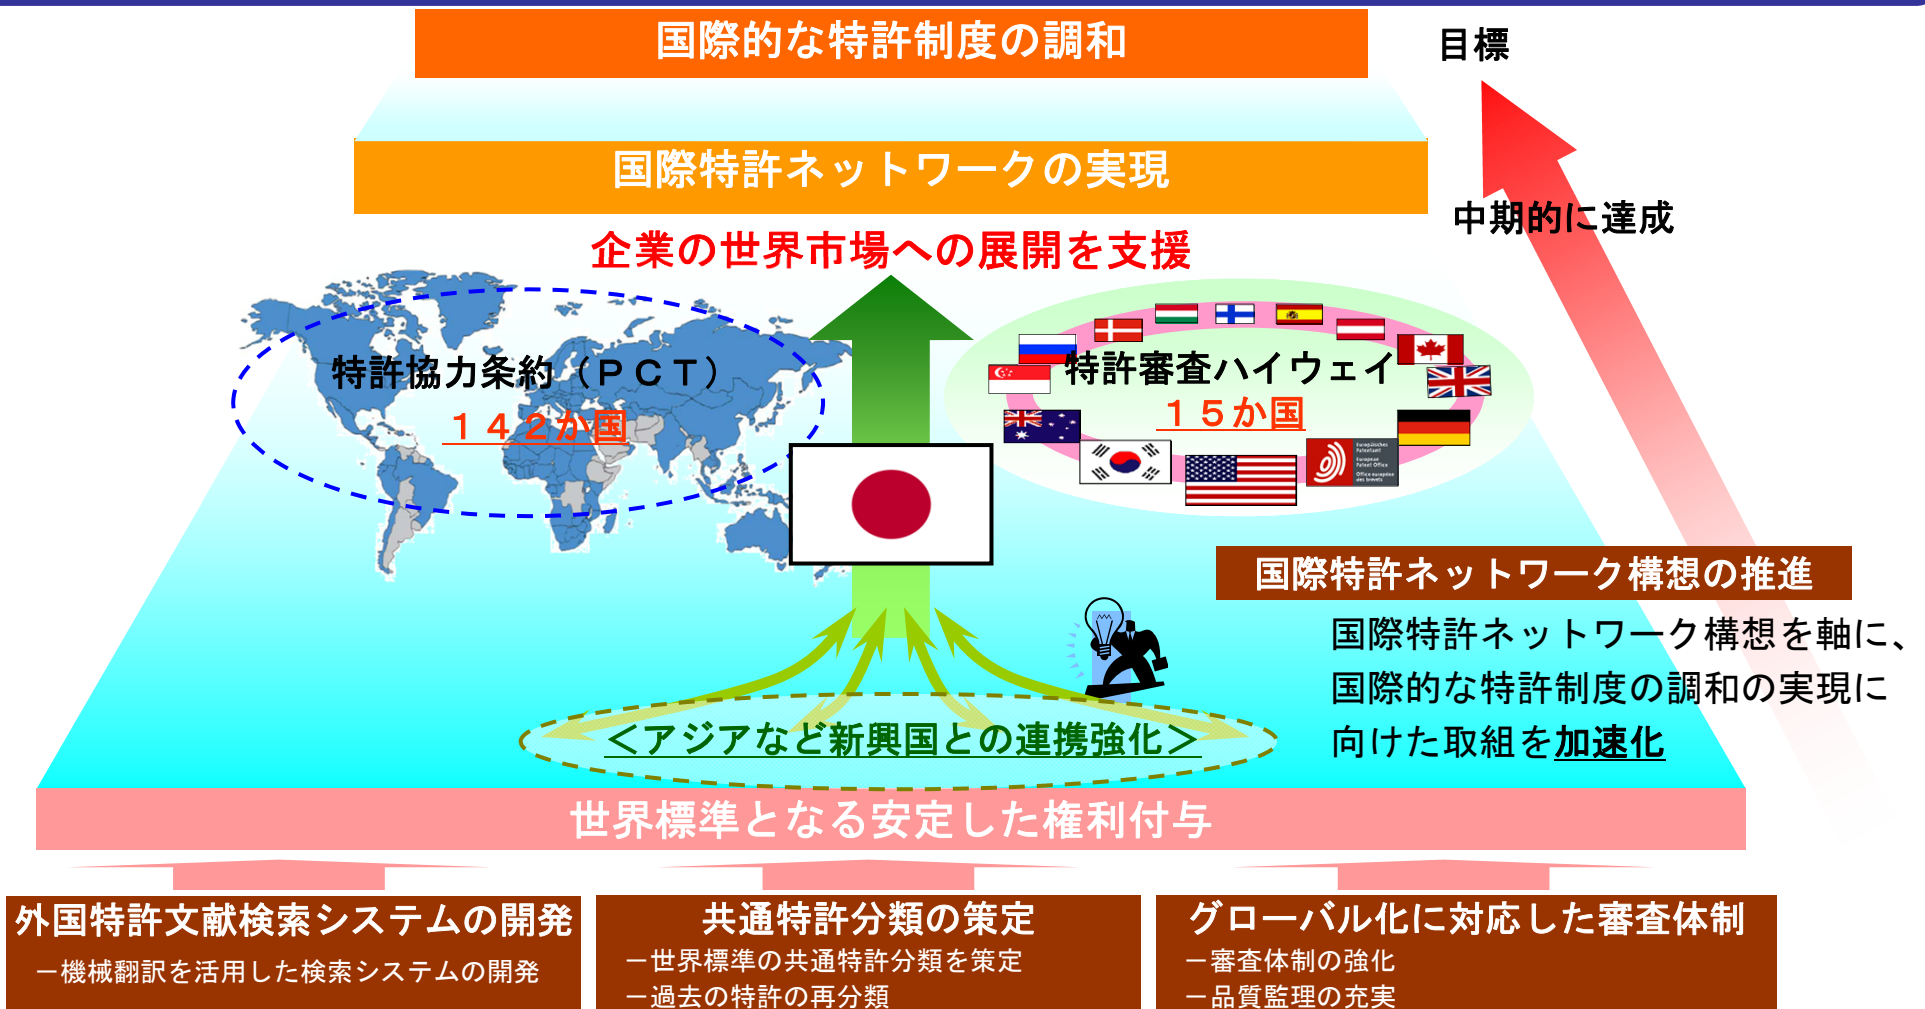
国際的な特許制度の調和

目標

国際特許ネットワークの実現

中期的に達成

企業の世界市場への展開を支援

特許協力条約（ＰＣＴ）
１４２か国

特許審査ハイウェイ
１５か国

国際特許ネットワーク構想の推進

国際特許ネットワーク構想を軸に、国際的な特許制度の調和の実現に向けた取組を加速化

＜アジアなど新興国との連携強化＞

世界標準となる安定した権利付与

外国特許文献検索システムの開発
ー機械翻訳を活用した検索システムの開発

共通特許分類の策定
ー世界標準の共通特許分類を策定
ー過去の特許の再分類

グローバル化に対応した審査体制
ー審査体制の強化
ー品質監理の充実